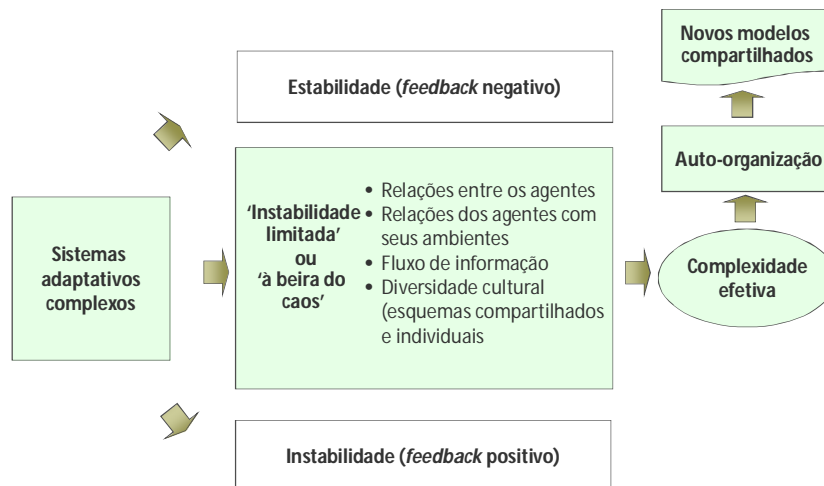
Novos modelos compartilhados

Estabilidade (*feedback* negativo)

Auto-organização

Sistemas adaptativos complexos

'Instabilidade limitada' ou 'à beira do caos'

• Relações entre os agentes
• Relações dos agentes com seus ambientes
• Fluxo de informação
• Diversidade cultural (esquemas compartilhados e individuais

Complexidade efetiva

Instabilidade (*feedback* positivo)